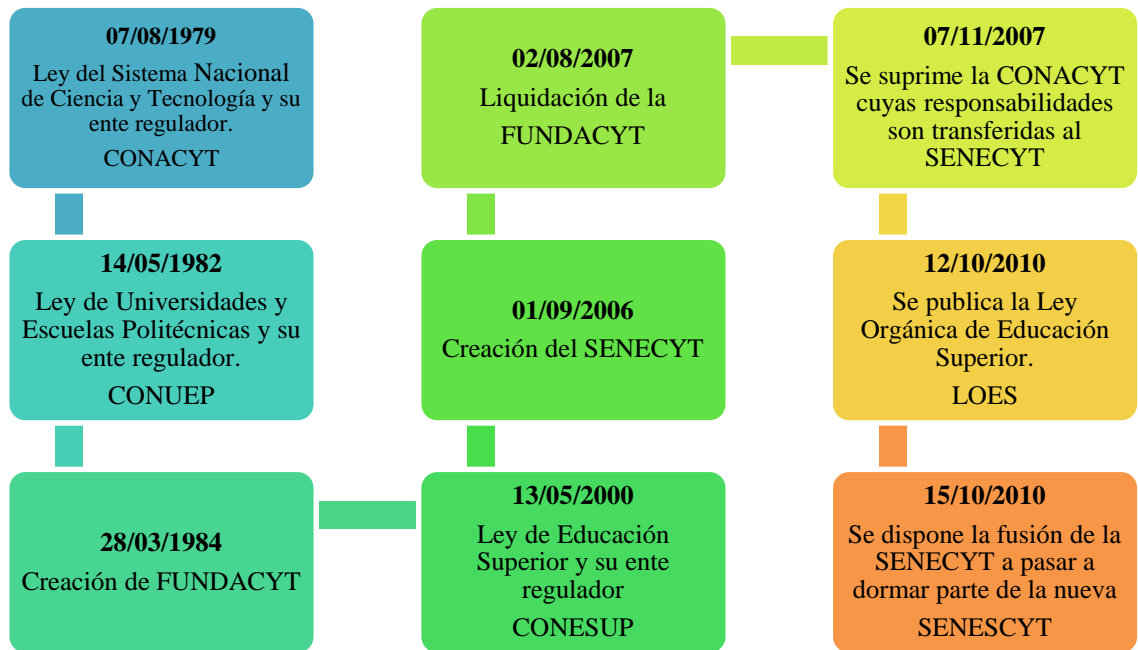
07/08/1979
Ley del Sistema Nacional de Ciencia y Tecnología y su ente regulador.
CONACYT

14/05/1982
Ley de Universidades y Escuelas Politécnicas y su ente regulador.
CONUEP

28/03/1984
Creación de FUNDACYT

13/05/2000
Ley de Educación Superior y su ente regulador
CONESUP

01/09/2006
Creación del SENECYT

02/08/2007
Liquidación de la FUNDACYT

07/11/2007
Se suprime la CONACYT cuyas responsabilidades son transferidas al SENECYT

12/10/2010
Se publica la Ley Orgánica de Educación Superior.
LOES

15/10/2010
Se dispone la fusión de la SENECYT a pasar a dormar parte de la nueva
SENESCYT